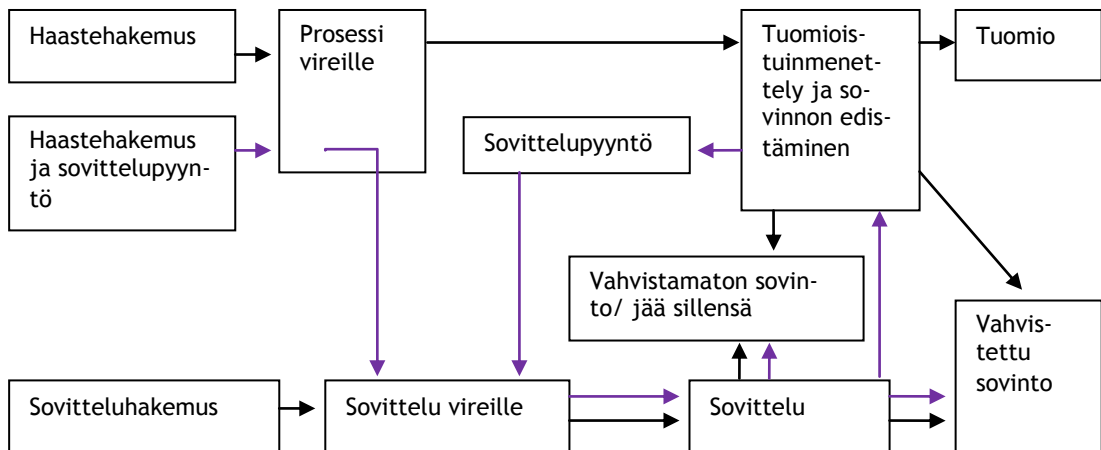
Haastehakemus

Haastehakemus ja sovittelupyyntö

Prosessi vireille

Tuomioistuinmenettely ja sovinnon edistäminen

Tuomio

Sovittelupyyntö

Vahvistamaton sovinto/ jää sillensä

Vahvistettu sovinto

Sovitteluhakemus

Sovittelu vireille

Sovittelu